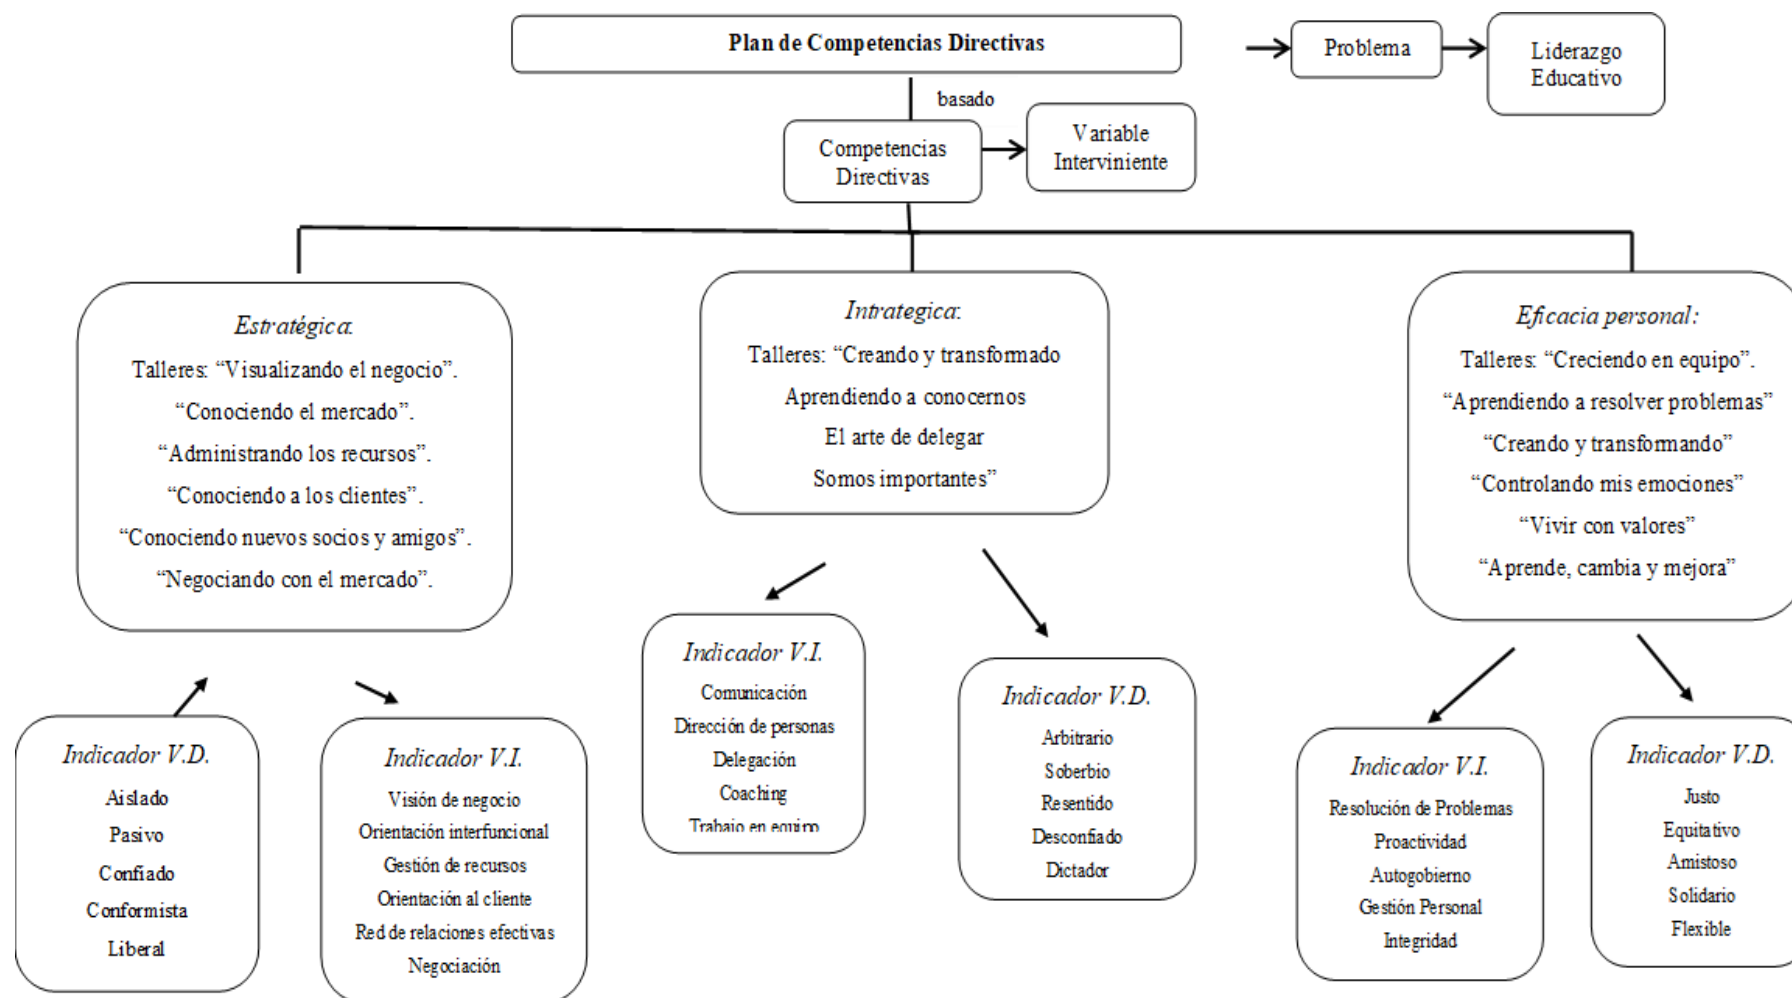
Plan de Competencias Directivas

Problema

Liderazgo Educativo

basado

Competencias Directivas

Variable Interviniente

Estratégica.
Talleres: "Visualizando el negocio".
"Conociendo el mercado".
"Administrando los recursos".
"Conociendo a los clientes".
"Conociendo nuevos socios y amigos".
"Negociando con el mercado".

Intrategica:
Talleres: "Creando y transformado
Aprendiendo a conocernos
El arte de delegar
Somos importantes"

Eficacia personal:
Talleres: "Creciendo en equipo".
"Aprendiendo a resolver problemas"
"Creando y transformando"
"Controlando mis emociones"
"Vivir con valores"
"Aprende, cambia y mejora"

Indicador V.D.
Aislado
Pasivo
Confiado
Conformista
Liberal

Indicador V.I.
Visión de negocio
Orientación interfuncional
Gestión de recursos
Orientación al cliente
Red de relaciones efectivas
Negociación

Indicador V.I.
Comunicación
Dirección de personas
Delegación
Coaching
Trabajo en equipo

Indicador V.D.
Arbitrario
Soberbio
Resentido
Desconfiado
Dictador

Indicador V.I.
Resolución de Problemas
Proactividad
Autogobierno
Gestión Personal
Integridad

Indicador V.D.
Justo
Equitativo
Amistoso
Solidario
Flexible